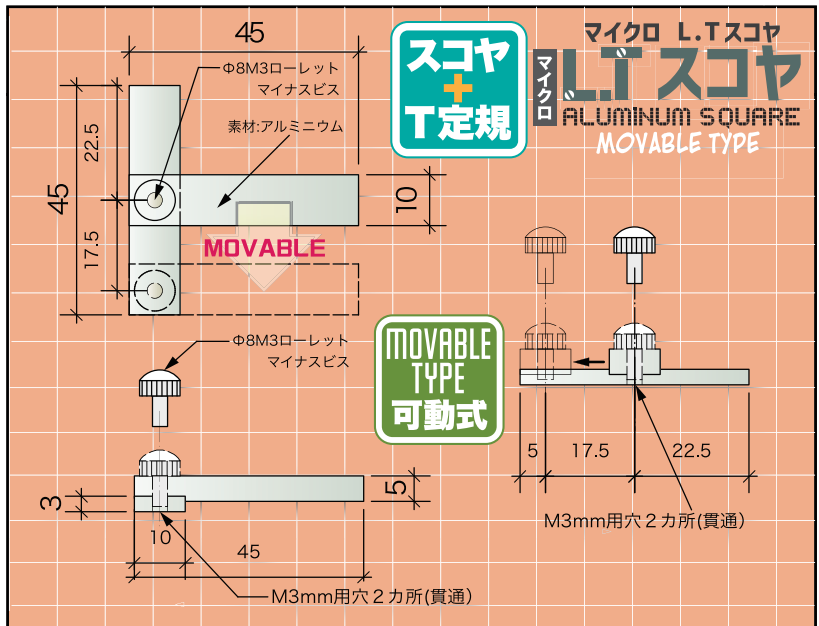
45

Φ8M3ローレット
マイナスビス

22.5

素材:アルミニウム

45

10

17.5

MOVABLE

スコヤ
+
T定規

マイクロ L.Tスコヤ

マイクロ
L.Tスコヤ
ALUMINUM SQUARE
MOVABLE TYPE

Φ8M3ローレット
マイナスビス

MOVABLE
TYPE
可動式

5

17.5

22.5

M3mm用穴２カ所(貫通)

3

5

10

45

M3mm用穴２カ所(貫通)